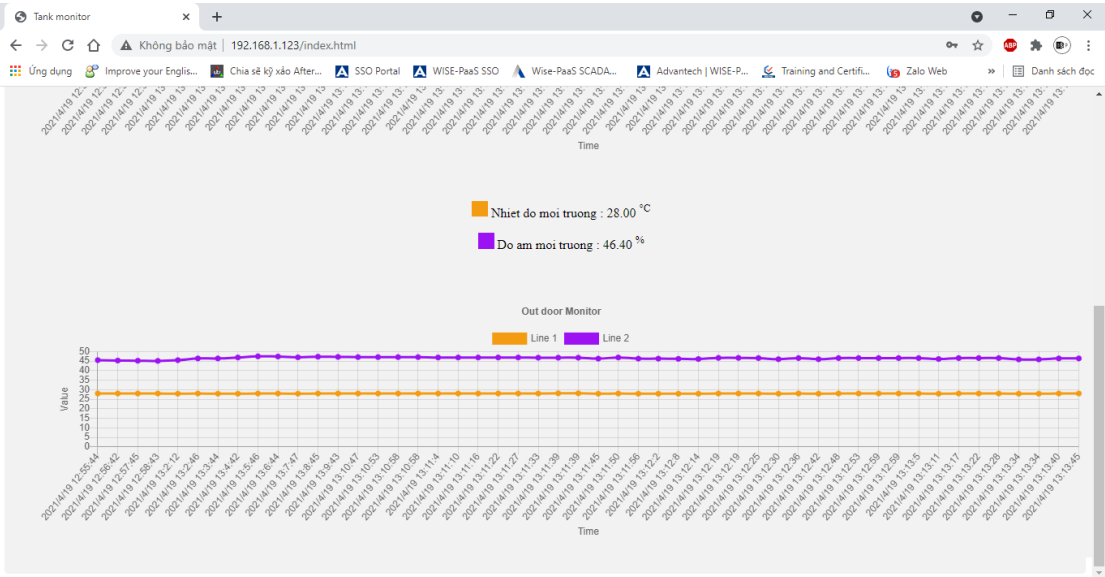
Tank monitor ×
+
Không bảo mật | 192.168.1.123/index.html
Ứng dụng Improve your Englis... Chia sẽ kỹ xảo After... SSO Portal WISE-PaaS SSO Wise-PaaS SCADA... Advantech | WISE-P... Training and Certifi... Zalo Web » Danh sách đọc

Time

Nhiet do moi truong : 28.00 °C
Do am moi truong : 46.40 %

Out door Monitor
Line 1 Line 2
50
45
40
35
30
25
20
15
10
5
0
Value
2021/4/19 12:55:44
2021/4/19 12:56:42
2021/4/19 12:57:45
2021/4/19 12:58:43
2021/4/19 13:2:12
2021/4/19 13:2:46
2021/4/19 13:3:44
2021/4/19 13:4:42
2021/4/19 13:5:46
2021/4/19 13:6:44
2021/4/19 13:7:47
2021/4/19 13:8:45
2021/4/19 13:9:43
2021/4/19 13:10:47
2021/4/19 13:10:53
2021/4/19 13:10:58
2021/4/19 13:10:58
2021/4/19 13:11:4
2021/4/19 13:11:10
2021/4/19 13:11:16
2021/4/19 13:11:22
2021/4/19 13:11:27
2021/4/19 13:11:33
2021/4/19 13:11:39
2021/4/19 13:11:39
2021/4/19 13:11:45
2021/4/19 13:11:50
2021/4/19 13:11:56
2021/4/19 13:12:2
2021/4/19 13:12:8
2021/4/19 13:12:14
2021/4/19 13:12:19
2021/4/19 13:12:19
2021/4/19 13:12:25
2021/4/19 13:12:30
2021/4/19 13:12:36
2021/4/19 13:12:42
2021/4/19 13:12:48
2021/4/19 13:12:53
2021/4/19 13:12:59
2021/4/19 13:12:59
2021/4/19 13:13:5
2021/4/19 13:13:11
2021/4/19 13:13:17
2021/4/19 13:13:22
2021/4/19 13:13:28
2021/4/19 13:13:34
2021/4/19 13:13:34
2021/4/19 13:13:40
2021/4/19 13:13:45
Time